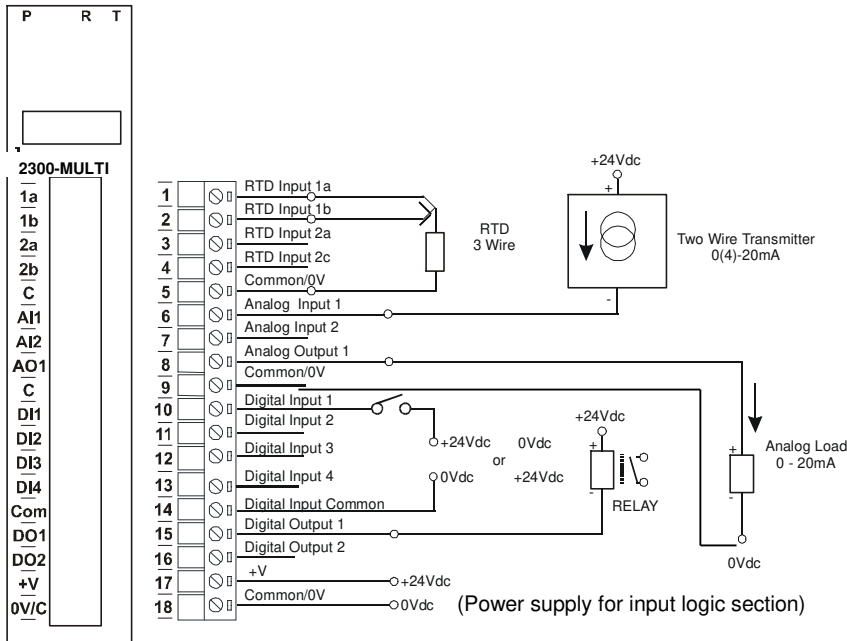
P R T

2300-MULTI

1a
1b
2a
2b
C
AI1
AI2
AO1
C
DI1
DI2
DI3
DI4
Com
DO1
DO2
+V
0V/C

1 RTD Input 1a
2 RTD Input 1b
3 RTD Input 2a
4 RTD Input 2c
5 Common/0V
6 Analog Input 1
7 Analog Input 2
8 Analog Output 1
9 Common/0V
10 Digital Input 1
Digital Input 2
11 Digital Input 3
12
13 Digital Input 4
14 Digital Input Common
15 Digital Output 1
16 Digital Output 2
17 +V
18 Common/0V

RTD
3 Wire

+24Vdc
+
-
Two Wire Transmitter
0(4)-20mA

+24Vdc
0Vdc
or
0Vdc
+24Vdc

+24Vdc
+
-
RELAY

+
-
Analog Load
0 - 20mA

0Vdc

+24Vdc
0Vdc (Power supply for input logic section)